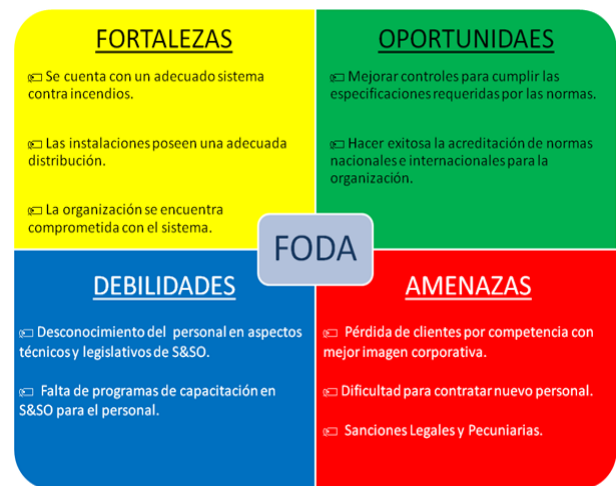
FORTALEZAS

Se cuenta con un adecuado sistema contra incendios.

Las instalaciones poseen una adecuada distribución.

La organización se encuentra comprometida con el sistema.

OPORTUNIDADES

Mejorar controles para cumplir las especificaciones requeridas por las normas.

Hacer exitosa la acreditación de normas nacionales e internacionales para la organización.

FODA

DEBILIDADES

Desconocimiento del personal en aspectos técnicos y legislativos de S&SO.

Falta de programas de capacitación en S&SO para el personal.

AMENAZAS

Pérdida de clientes por competencia con mejor imagen corporativa.

Dificultad para contratar nuevo personal.

Sanciones Legales y Pecuniarias.